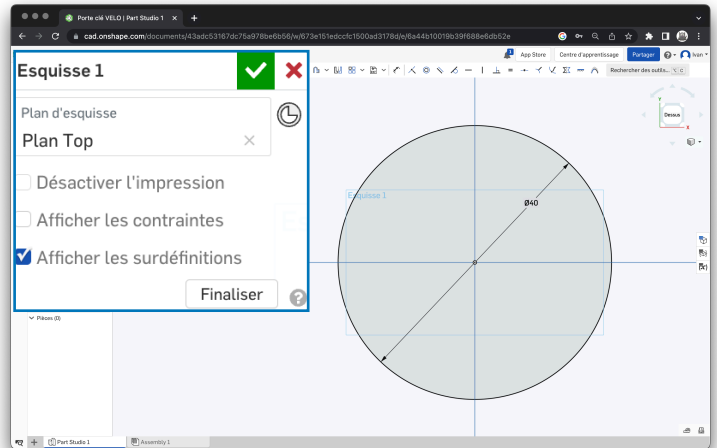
Porte clé VELO | Part Studio 1 ×
cad.onshape.com/documents/43adc53167dc75a978be6b56/w/673e151edccfc1500ad3178d/e/6a44b10019b39f688e6db52e
App Store Centre d'apprentissage Partager Ivan
Rechercher des outils... ⌥ C
Dessus

Esquisse 1
Plan d'esquisse
Plan Top
Désactiver l'impression
Afficher les contraintes
Afficher les surdéfinitions
Finaliser

Esquisse 1
Ø40
Pièces (0)
Part Studio 1
Assembly 1